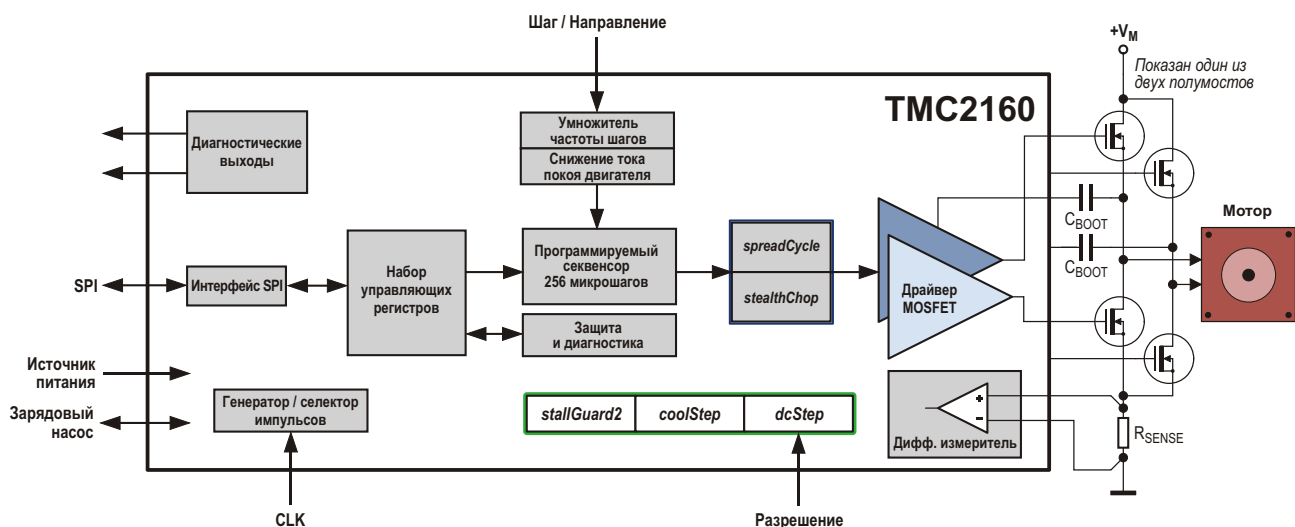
Шаг / Направление

$+V_M$

Показан один из двух полумостов

TMC2160

Диагностические выходы

Умножитель частоты шагов

Снижение тока покоя двигателя

$C_{BOOT}$

Мотор

SPI

Интерфейс SPI

Набор управляющих регистров

Программируемый секвенсор 256 микрошагов

spreadCycle

stealthChop

Драйвер MOSFET

$C_{BOOT}$

Защита и диагностика

Источник питания

Зарядовый насос

Генератор / селектор импульсов

stallGuard2

coolStep

dcStep

+

-

Дифф. измеритель

$R_{SENSE}$

CLK

Разрешение